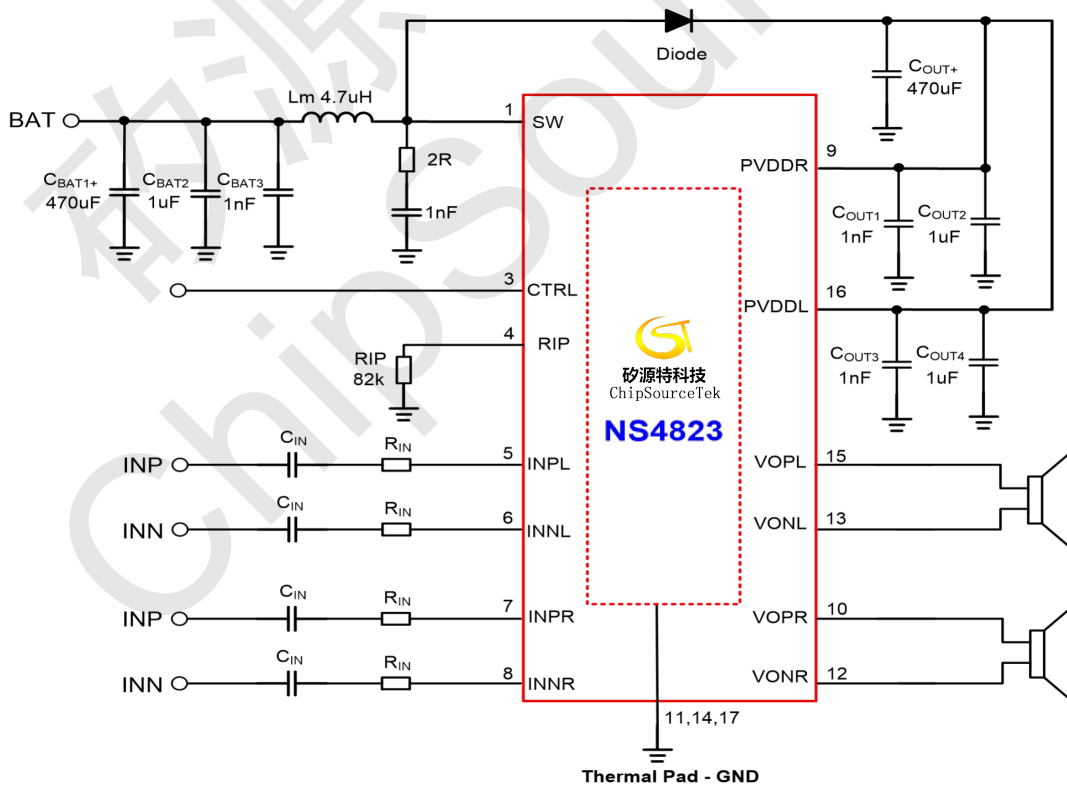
Diode

BAT

Lm 4.7uH

$C_{BAT1+}$ 470uF

$C_{BAT2}$ 1uF

$C_{BAT3}$ 1nF

2R

1nF

$C_{OUT+}$ 470uF

1 SW

9 PVDDR

$C_{OUT1}$ 1nF

$C_{OUT2}$ 1uF

3 CTRL

16 PVDDL

4 RIP

RIP 82k

$C_{OUT3}$ 1nF

$C_{OUT4}$ 1uF

矽源特科技
ChipSourceTek
NS4823

INP $C_{IN}$ $R_{IN}$ 5 INPL

VOPL 15

INN $C_{IN}$ $R_{IN}$ 6 INNL

VONL 13

INP $C_{IN}$ $R_{IN}$ 7 INPR

VOPR 10

INN $C_{IN}$ $R_{IN}$ 8 INNR

VONR 12

11,14,17

Thermal Pad - GND

矽源 ChipSour